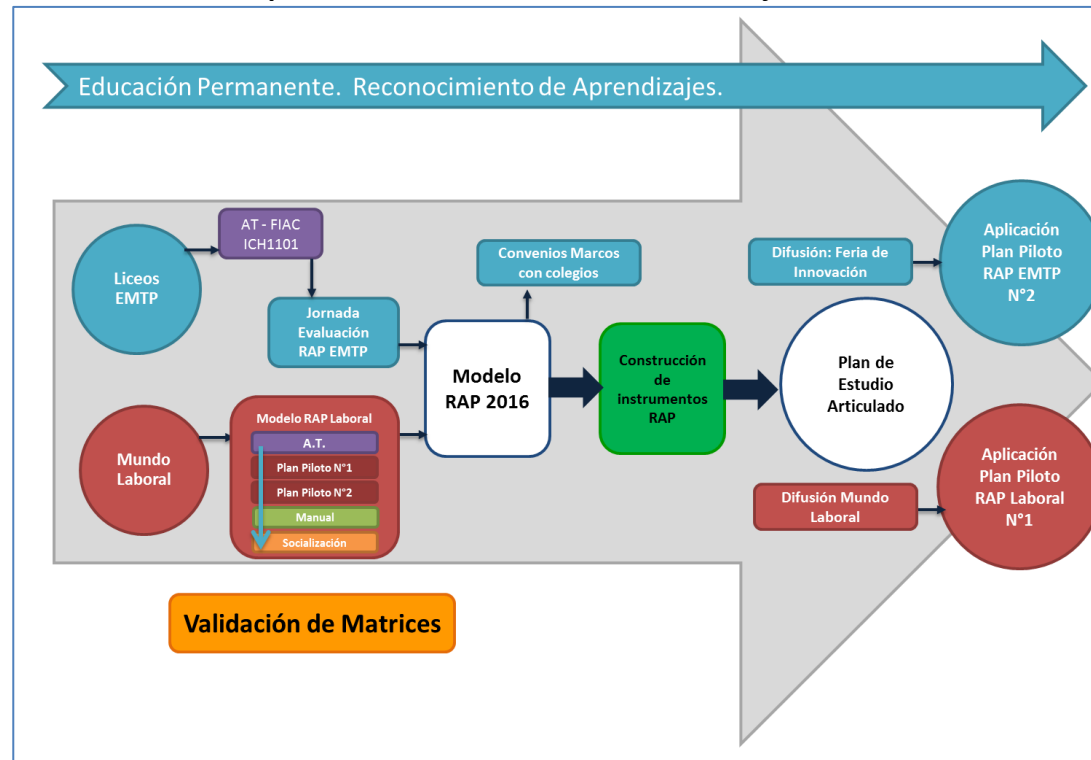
Educación Permanente. Reconocimiento de Aprendizajes.

Liceos EMTP

AT - FIAC ICH1101

Jornada Evaluación RAP EMTP

Convenios Marcos con colegios

Difusión: Feria de Innovación

Aplicación Plan Piloto RAP EMTP N°2

Mundo Laboral

Modelo RAP Laboral

A.T.

Plan Piloto N°1

Plan Piloto N°2

Manual

Socialización

Modelo RAP 2016

Construcción de instrumentos RAP

Plan de Estudio Articulado

Difusión Mundo Laboral

Aplicación Plan Piloto RAP Laboral N°1

Validación de Matrices